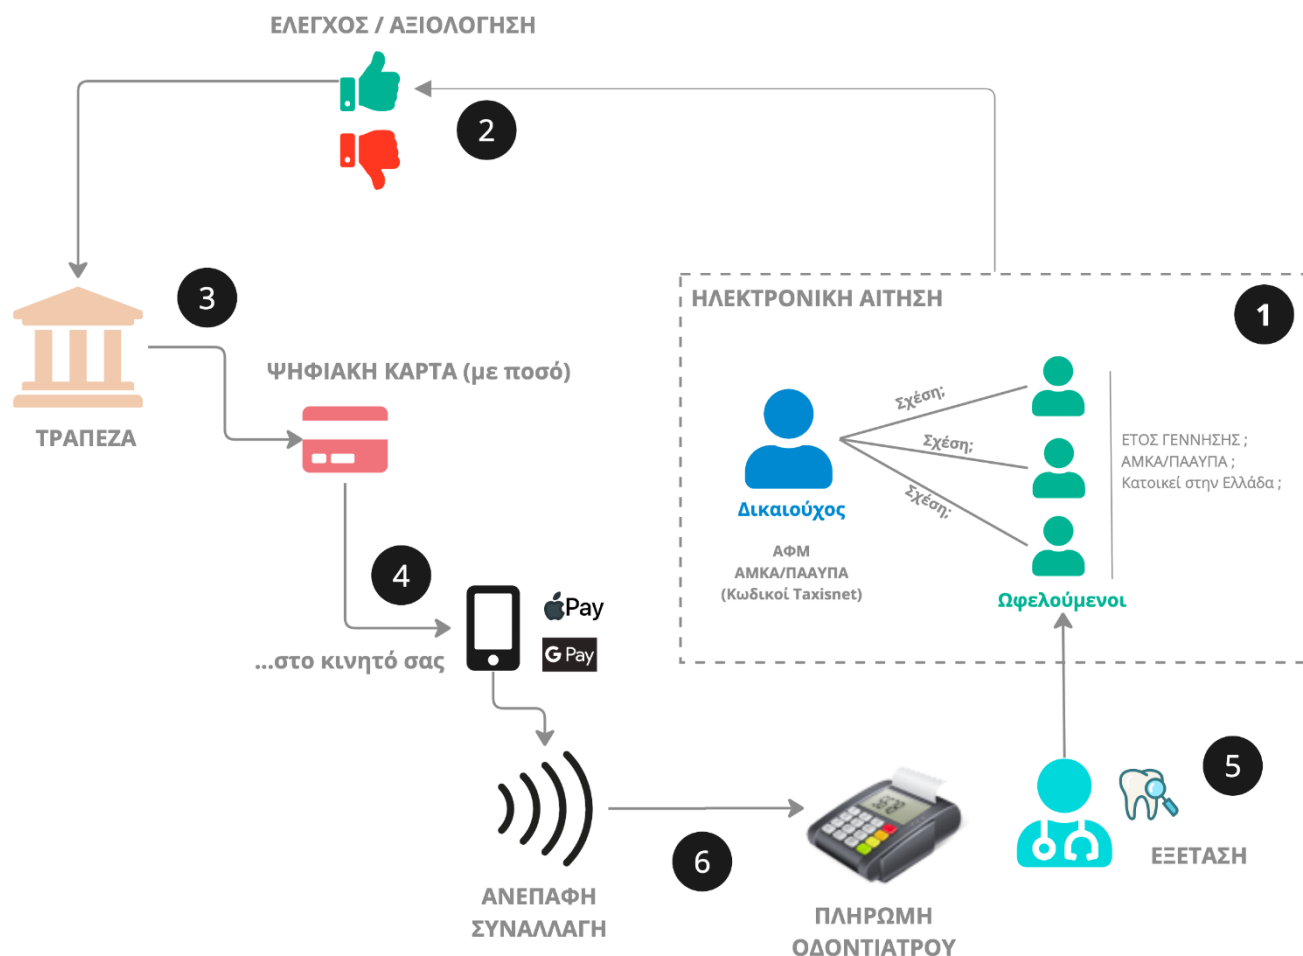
ΕΛΕΓΧΟΣ / ΑΞΙΟΛΟΓΗΣΗ

2

3

ΤΡΑΠΕΖΑ

ΨΗΦΙΑΚΗ ΚΑΡΤΑ (με ποσό)

ΗΛΕΚΤΡΟΝΙΚΗ ΑΙΤΗΣΗ

1

Σχέση;

Σχέση;

Σχέση;

Δικαιούχος

ΑΦΜ
ΑΜΚΑ/ΠΑΑΥΠΑ
(Κωδικοί Taxisnet)

ΕΤΟΣ ΓΕΝΝΗΣΗΣ ;
ΑΜΚΑ/ΠΑΑΥΠΑ ;
Κατοικεί στην Ελλάδα ;

Ωφελούμενοι

4

Pay

G Pay

...στο κινητό σας

5

ΕΞΕΤΑΣΗ

6

ΑΝΕΠΑΦΗ ΣΥΝΑΛΛΑΓΗ

ΠΛΗΡΩΜΗ ΟΔΟΝΤΙΑΤΡΟΥ